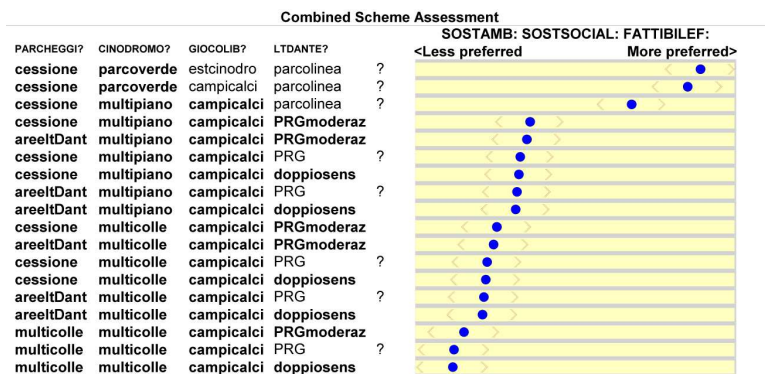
Combined Scheme Assessment

| PARCHEGGI? | CINODROMO? | GIOCOLIB? | LTDANTE? | | SOSTAMB: SOSTSOCIAL: FATTIBILEF: <Less preferred More preferred> |
|---|---|---|---|---|---|
| cessione | parcoverde | estcinodro | parcolinea | ? | |
| cessione | parcoverde | campicalci | parcolinea | ? | |
| cessione | multipiano | campicalci | parcolinea | ? | |
| cessione | multipiano | campicalci | PRGmoderaz | | |
| areeltDant | multipiano | campicalci | PRGmoderaz | | |
| cessione | multipiano | campicalci | PRG | ? | |
| cessione | multipiano | campicalci | doppiosens | | |
| areeltDant | multipiano | campicalci | PRG | ? | |
| areeltDant | multipiano | campicalci | doppiosens | | |
| cessione | multicolle | campicalci | PRGmoderaz | | |
| areeltDant | multicolle | campicalci | PRGmoderaz | | |
| cessione | multicolle | campicalci | PRG | ? | |
| cessione | multicolle | campicalci | doppiosens | | |
| areeltDant | multicolle | campicalci | PRG | ? | |
| areeltDant | multicolle | campicalci | doppiosens | | |
| multicolle | multicolle | campicalci | PRGmoderaz | | |
| multicolle | multicolle | campicalci | PRG | ? | |
| multicolle | multicolle | campicalci | doppiosens | | |